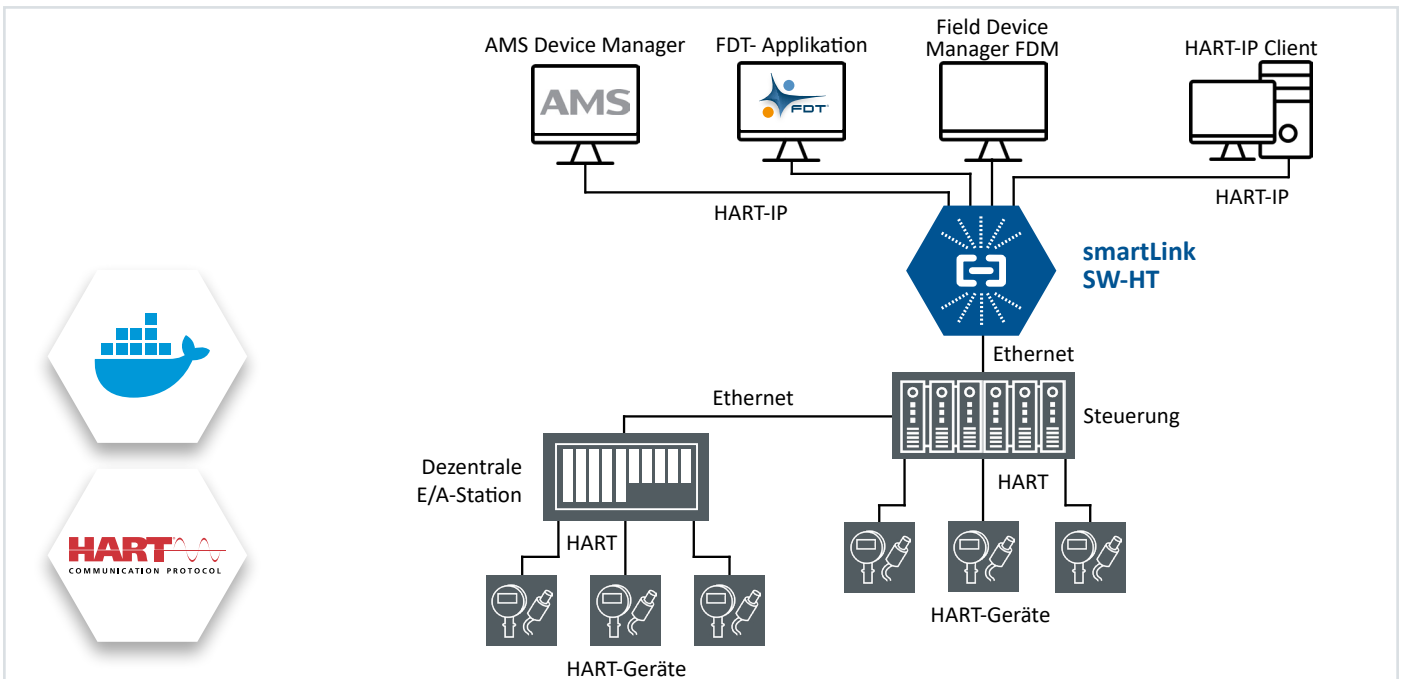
AMS Device Manager

AMS

FDT- Applikation

FDT

Field Device Manager FDM

HART-IP Client

HART-IP

HART-IP

smartLink SW-HT

Ethernet

Ethernet

Steuerung

Dezentrale E/A-Station

HART

HART

HART-Geräte

HART-Geräte

HART COMMUNICATION PROTOCOL